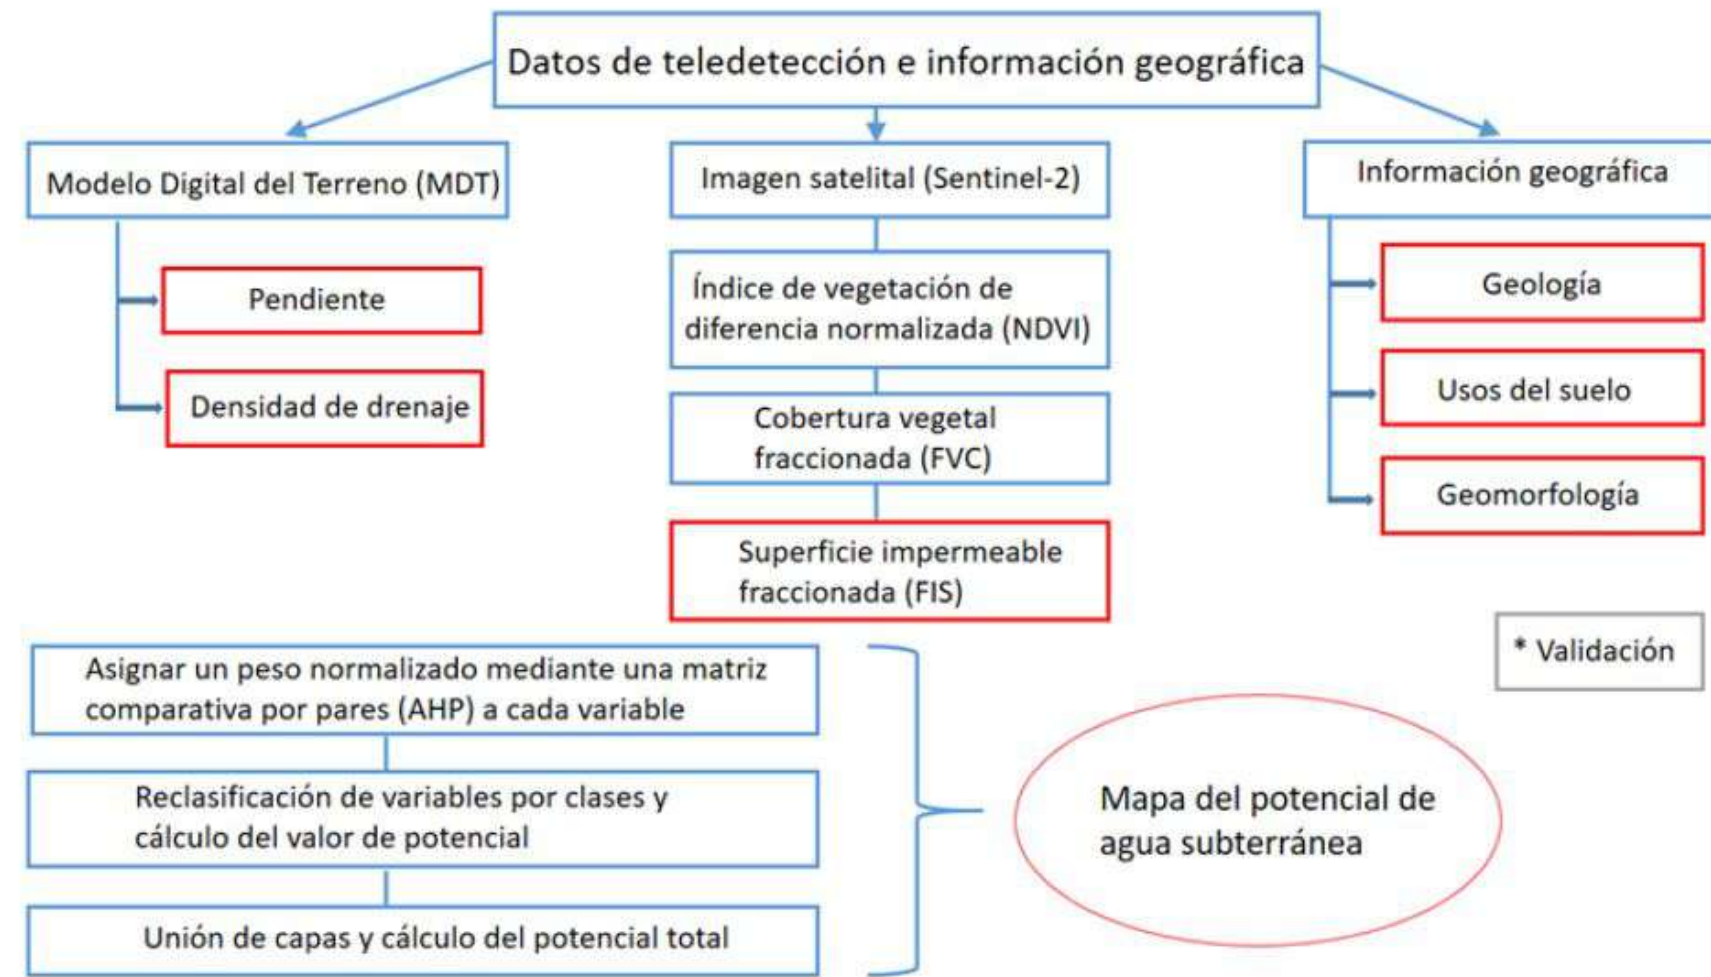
Datos de teledetección e información geográfica

Modelo Digital del Terreno (MDT)

Pendiente

Densidad de drenaje

Imagen satelital (Sentinel-2)

Índice de vegetación de diferencia normalizada (NDVI)

Cobertura vegetal fraccionada (FVC)

Superficie impermeable fraccionada (FIS)

Información geográfica

Geología

Usos del suelo

Geomorfología

* Validación

Asignar un peso normalizado mediante una matriz comparativa por pares (AHP) a cada variable

Reclasificación de variables por clases y cálculo del valor de potencial

Unión de capas y cálculo del potencial total

Mapa del potencial de agua subterránea